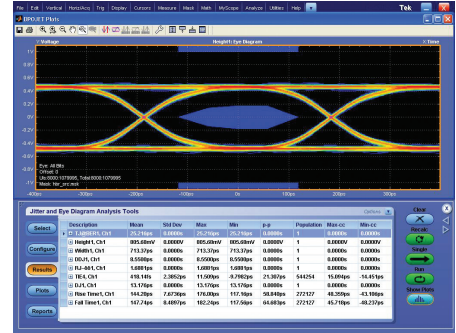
File Edit Vertical Horiz/Acq Trig Display Cursors Measure Mask Math MyScope Analyze Utilities Help

Tek

DPOJET Plots

Voltage

Height1: Eye Diagram

Time

1.0V
0.8V
0.6V
0.4V
0.2V
0.0V
-0.2V
-0.4V
-0.6V
-0.8V
-1.0V

Eye: All Bits
Offset: 0
UIs:8000:1070995, Total:8000:1070995
Mask: hbr_src.msk

-400ps -300ps -200ps -100ps 0s 100ps 200ps 300ps

Jitter and Eye Diagram Analysis Tools

Options

Select

Configure

Results

Plots

Reports

| Description | Mean | Std Dev | Max | Min | p-p | Population | Max-cc | Min-cc |
|---|---|---|---|---|---|---|---|---|
| TJ@BER1, Ch1 | 25.216ps | 0.0000s | 25.216ps | 25.216ps | 0.0000s | 1 | 0.0000s | 0.0000s |
| Height1, Ch1 | 805.68mV | 0.0000V | 805.68mV | 805.68mV | 0.0000V | 1 | 0.0000V | 0.0000V |
| Width1, Ch1 | 713.37ps | 0.0000s | 713.37ps | 713.37ps | 0.0000s | 1 | 0.0000s | 0.0000s |
| DDJ1, Ch1 | 8.5580ps | 0.0000s | 8.5580ps | 8.5580ps | 0.0000s | 1 | 0.0000s | 0.0000s |
| RJ-δδ1, Ch1 | 1.6081ps | 0.0000s | 1.6081ps | 1.6081ps | 0.0000s | 1 | 0.0000s | 0.0000s |
| TIE1, Ch1 | 418.14fs | 2.3852ps | 11.509ps | -9.7982ps | 21.307ps | 544254 | 15.094ps | -14.451ps |
| DJ1, Ch1 | 13.176ps | 0.0000s | 13.176ps | 13.176ps | 0.0000s | 1 | 0.0000s | 0.0000s |
| Rise Time1, Ch1 | 144.28ps | 7.6730ps | 176.00ps | 117.16ps | 58.848ps | 272127 | 48.359ps | -43.106ps |
| Fall Time1, Ch1 | 147.74ps | 8.4897ps | 182.24ps | 117.56ps | 64.683ps | 272127 | 45.718ps | -48.237ps |

Clear
Recalc
Single
Run
Show Plots